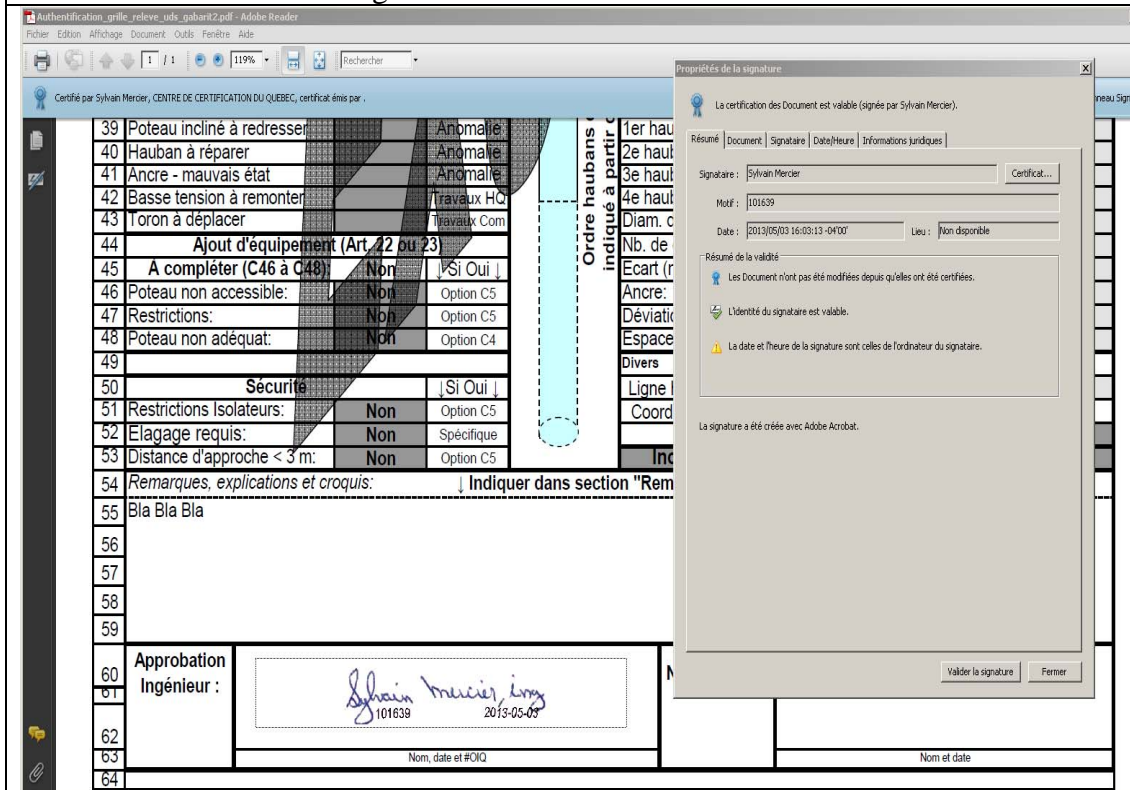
Authentification_grille_releve_uds_gabarit2.pdf - Adobe Reader
Fichier Edition Affichage Document Outils Fenêtre Aide
1 / 1 119% Rechercher
Certifié par Sylvain Mercier, CENTRE DE CERTIFICATION DU QUEBEC, certificat émis par .
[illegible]neau Sign

| 39 | Poteau incliné à redresser | | Anomalie |
|---|---|---|---|
| 40 | Hauban à réparer | | Anomalie |
| 41 | Ancre - mauvais état | | Anomalie |
| 42 | Basse tension à remonter | | Travaux HQ |
| 43 | Toron à déplacer | | Travaux Com |
| 44 | Ajout d'équipement (Art. 22 ou 23) | | |
| 45 | A compléter (C46 à C48): | Non | ↓Si Oui↓ |
| 46 | Poteau non accessible: | Non | Option C5 |
| 47 | Restrictions: | Non | Option C5 |
| 48 | Poteau non adéquat: | Non | Option C4 |
| 49 | | | |
| 50 | Sécurité | | ↓Si Oui↓ |
| 51 | Restrictions Isolateurs: | Non | Option C5 |
| 52 | Elagage requis: | Non | Spécifique |
| 53 | Distance d'approche < 3 m: | Non | Option C5 |

Ordre haubans indiqué à partir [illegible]

1er hau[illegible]
2e haub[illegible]
3e haub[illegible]
4e haub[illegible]
Diam. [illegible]
Nb. de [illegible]
Ecart (r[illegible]
Ancre: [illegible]
Déviati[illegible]
Espace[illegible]
Divers
Ligne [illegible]
Coord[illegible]
Inc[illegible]

54 Remarques, explications et croquis: ↓ Indiquer dans section "Rem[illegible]
55 Bla Bla Bla
56
57
58
59
60 Approbation
61 Ingénieur :
Sylvain Mercier, ing
101639 2013-05-03
62
63 Nom, date et #OIQ
N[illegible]
Nom et date
64

Propriétés de la signature
La certification des Document est valable (signée par Sylvain Mercier).
Résumé | Document | Signataire | Date/Heure | Informations juridiques
Signataire : Sylvain Mercier
Certificat...
Motif : 101639
Date : 2013/05/03 16:03:13 -04'00'
Lieu : Non disponible
Résumé de la validité
Les Document n'ont pas été modifiées depuis qu'elles ont été certifiées.
L'identité du signataire est valable.
La date et l'heure de la signature sont celles de l'ordinateur du signataire.
La signature a été créée avec Adobe Acrobat.
Valider la signature
Fermer